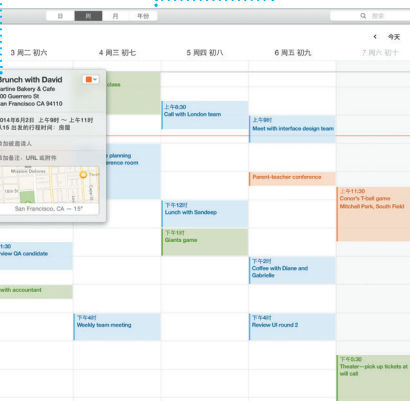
日 周 月 年份

搜索

< 今天

3 周二 初六

4 周三 初七

5 周四 初八

6 周五 初九

7 周六 初十

Brunch with David

artine Bakery & Cafe
00 Guerrero St
an Francisco CA 94110

2014年6月2日 上午9时 ~ 上午11时
1:15 出发的行程时间：很慢

添加被邀请人

添加备注、URL 或附件

Mission Dolores

San Francisco, CA — 15°

class

上午8:30
Call with London team

上午9时
Meet with interface design team

planning
erence room

Parent-teacher conference

上午11:30
Conor's T-ball game
Mitchell Park, South Field

下午12时
Lunch with Sandeep

下午1时
Giants game

1:30
iew QA candidate

下午2时
Coffee with Diane and Gabrielle

with accountant

下午4时
Weekly team meeting

下午4时
Review UI round 2

下午5:30
Theater—pick up tickets at will call